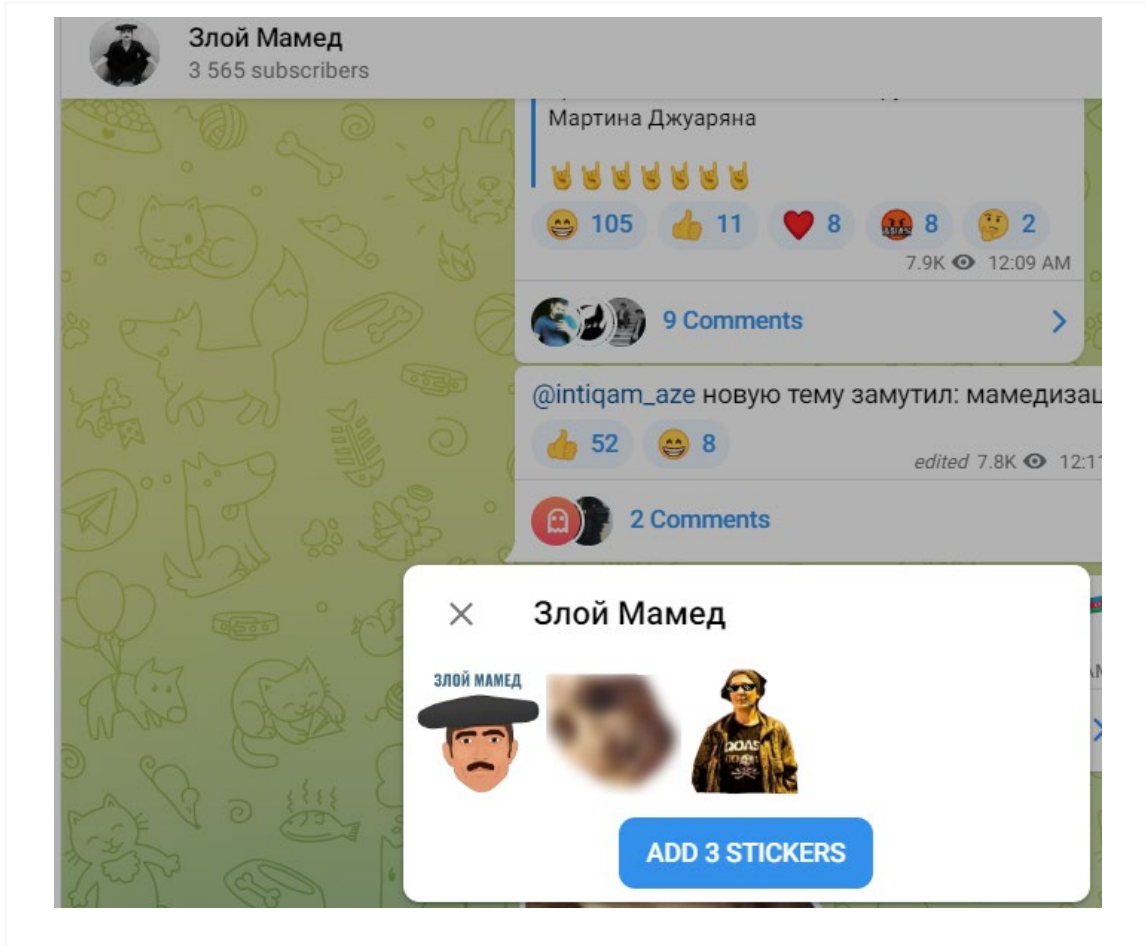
Злой Мамед
3 565 subscribers

Мартина Джуаряна
🤘🤘🤘🤘🤘🤘🤘
😁 105 👍 11 ❤️ 8 🤬 8 🤔 2
7.9K 12:09 AM

9 Comments

@intiqam_aze новую тему замутил: мамедизац
👍 52 😁 8
edited 7.8K 12:1

2 Comments

Злой Мамед

ЗЛОЙ МАМЕД

ADD 3 STICKERS